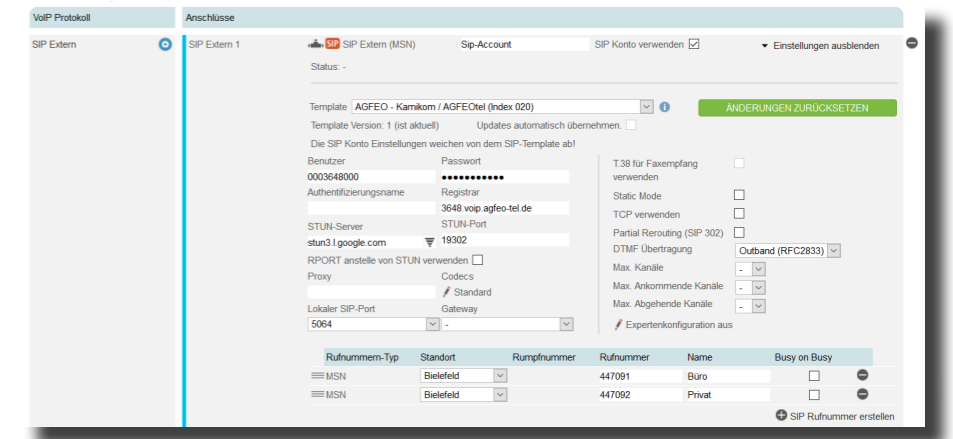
VoIP Protokoll | Anschlüsse

SIP Extern

SIP Extern 1

SIP SIP Extern (MSN) Sip-Account SIP Konto verwenden ☑ ▾ Einstellungen ausblenden

Status: -

Template AGFEO - Kamikom / AGFEOtel (Index 020) ÄNDERUNGEN ZURÜCKSETZEN

Template Version: 1 (ist aktuell) Updates automatisch übernehmen.

Die SIP Konto Einstellungen weichen von dem SIP-Template ab!

Benutzer
0003648000
Passwort
●●●●●●●●●●●
Authentifizierungsname
Registrar
3648.voip.agfeo-tel.de
STUN-Server
stun3.l.google.com
STUN-Port
19302
RPORT anstelle von STUN verwenden
Proxy
Codecs
Standard
Lokaler SIP-Port
5064
Gateway
-

T.38 für Faxempfang verwenden
Static Mode
TCP verwenden
Partial Rerouting (SIP 302)
DTMF Übertragung Outband (RFC2833)
Max. Kanäle -
Max. Ankommende Kanäle -
Max. Abgehende Kanäle -
Expertenkonfiguration aus

| Rufnummern-Typ | Standort | Rumpfnummer | Rufnummer | Name | Busy on Busy |
|---|---|---|---|---|---|
| MSN | Bielefeld | | 447091 | Büro | |
| MSN | Bielefeld | | 447092 | Privat | |

SIP Rufnummer erstellen